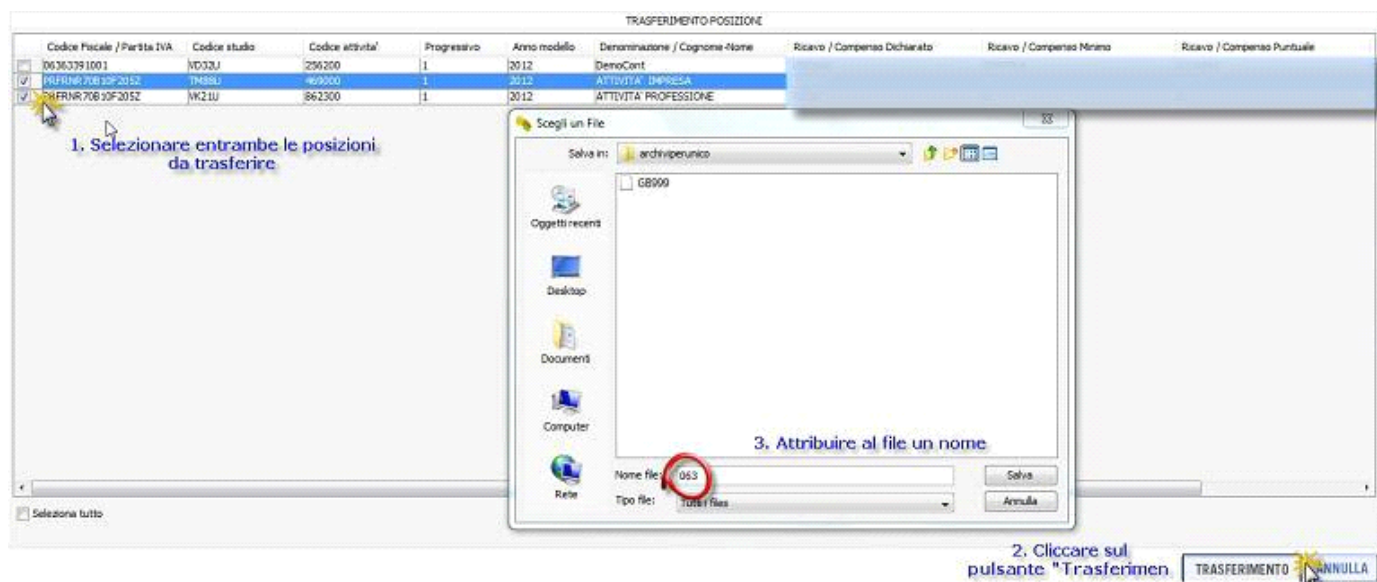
TRASFERIMENTO POSIZIONI

| Codice Fiscale / Partita IVA | Codice studio | Codice attivita' | Progressivo | Anno modello | Denominazione / Cognome-Nome | Ricavo / Compenso Dichiarato | Ricavo / Compenso Minimo | Ricavo / Compenso Puntuale |
|---|---|---|---|---|---|---|---|---|
| 06363391001 | VD32U | 256200 | 1 | 2012 | DemoCont | | | |
| PRFRNR70B10F205Z | TM88U | 469000 | 1 | 2012 | ATTIVITA' IMPRESA | | | |
| PRFRNR70B10F205Z | VK21U | 862300 | 1 | 2012 | ATTIVITA' PROFESSIONE | | | |

1. Selezionare entrambe le posizioni da trasferire

Scegli un File

Salva in: archiviperunico

GB999

Oggetti recenti

Desktop

Documenti

Computer

Rete

3. Attribuire al file un nome

Nome file: 063

Tipo file: Tutti files

Salva

Annulla

Seleziona tutto

2. Cliccare sul pulsante "Trasferimen

TRASFERIMENTO

ANNULLA